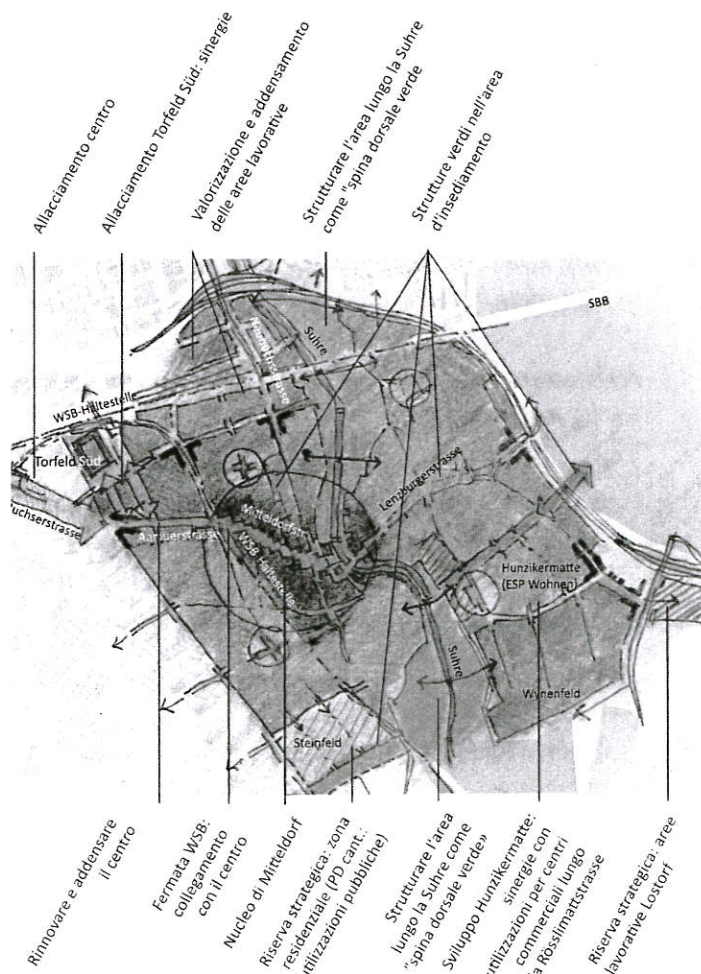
Allacciamento centro

Allacciamento Torfeld Süd: sinergie

Valorizzazione e addensamento delle aree lavorative

Strutturare l'area lungo la Suhre come "spina dorsale verde

Strutture verdi nell'area d'insediamento

SBB

Suhre

WSB-Haltestelle

Torfeld Süd

Buchserstrasse

Aarauerstrasse

Mitteldorf

WSB-Haltestelle

Lenzburgerstrasse

Hunzikermatte (ESP Wohnen)

Suhre

Wynenfeld

Steinfeld

Rinnovare e addensare il centro

Fermata WSB: collegamento con il centro

Nucleo di Mitteldorf

Riserva strategica: zona residenziale (PD cant.: utilizzazioni pubbliche)

Strutturare l'area lungo la Suhre come "spina dorsale verde»

Sviluppo Hunzikermatte: sinergie con utilizzazioni per centri commerciali lungo la Rösslimattstrasse

Riserva strategica: aree lavorative Lostorf